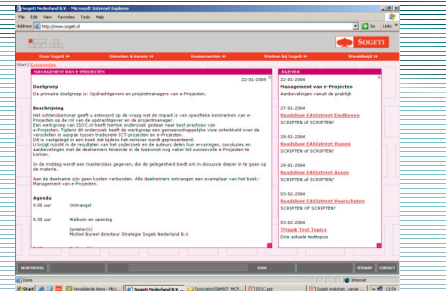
Sogeti Nederland B.V. - Microsoft Internet Explorer

File Edit View Favorites Tools Help

Address http://www.sogeti.nl

SOGETI

Over Sogeti nl | Diensten & kennis | Evenementen | Werken bij Sogeti | Wereldwijd

MANAGEMENT VAN E-PROJECTEN

22-01-2004

Doelgroep

De primaire doelgroep is: Opdrachtgevers en projectmanagers van e-Projecten.

Beschrijving

Het ochtendseminar geeft u antwoord op de vraag wat de impact is van specifieke kenmerken van e-Projecten op de rol van de opdrachtgever en de projectmanager. Een werkgroep van ISGC.nl heeft hiertoe onderzoek gedaan naar best practices van e-Projecten. Tijdens dit onderzoek heeft de werkgroep een gemeenschappelijke visie ontwikkeld over de verschillen in aanpak tussen traditionele ICT-projecten en e-Projecten. Dit is vastgelegd in een boek dat tijdens het seminar wordt gepresenteerd. U krijgt inzicht in de resultaten van het onderzoek en de auteurs delen hun ervaringen, conclusies en aanbevelingen met de deelnemers teneinde in de toekomst nog vaker tot succesvolle e-Projecten te komen.

In de middag wordt een masterclass gegeven, die de gelegenheid biedt om in discussie dieper in te gaan op de materie.

Aan de deelname zijn geen kosten verbonden. Alle deelnemers ontvangen een exemplaar van het boek: Management van e-Projecten.

Agenda

9.00 uur	Ontvangst

9.30 uur	Welkom en opening

Spreker(s)
Michel Boreel directeur Strategie Sogeti Nederland B.V.

AGENDA

22-01-2004
Management van e-Projecten
Aanbevelingen vanuit de praktijk

27-01-2004
Roadshow EAI/Intranet Eindhoven
SCRIPTEN of SCRIPTEN?

28-01-2004
Roadshow EAI/Intranet Nuenen
SCRIPTEN of SCRIPTEN?

29-01-2004
Roadshow EAI/Intranet Assen
SCRIPTEN of SCRIPTEN?

03-02-2004
Roadshow EAI/Intranet Voorschoten
SCRIPTEN of SCRIPTEN?

03-02-2004
TPappl Test Topics
Een actuele testtopics

SITEMAP | CONTACT

Internet